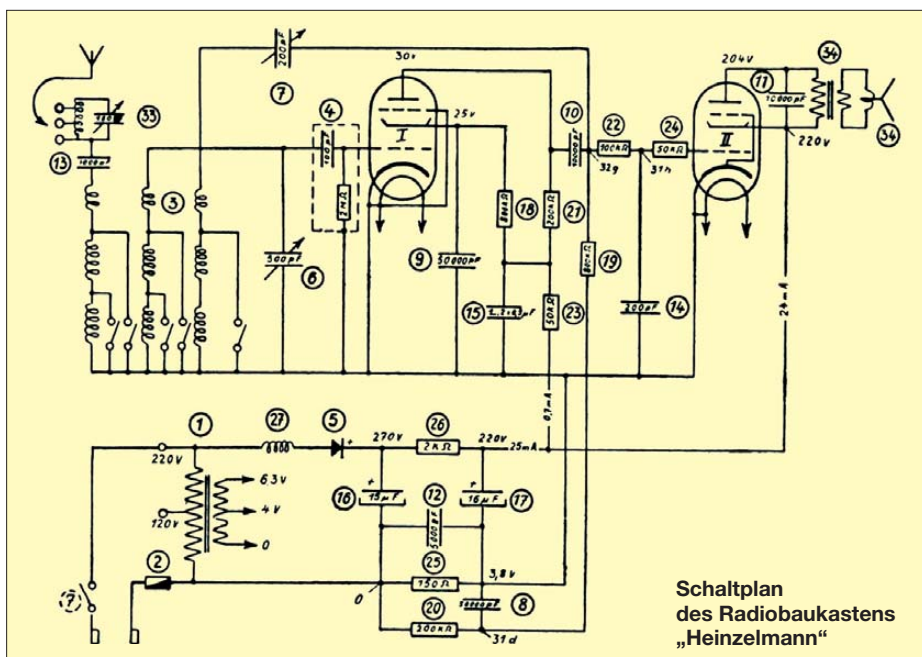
200pF
7
30v
33
13
1000pF
3
4
100pF
2MΩ
I
25v
10
10000pF
22
100kΩ
32g
24
50kΩ
31h
204V
11
10000pF
34
220V
34
II
6
500pF
9
50000pF
18
21
200kΩ
19
800Ω
15
2,5μF
23
50kΩ
200pF
14
24mA
0,7mA
1
27
5
270V
26
2kΩ
220V
25mA
220V
120V
6,3V
4V
0
16
15μF
12
5000pF
17
16μF
25
2
150Ω
3,8V
7
0
20
300kΩ
8
5000pF
31d

Schaltplan des Radiobaukastens „Heinzelmann“